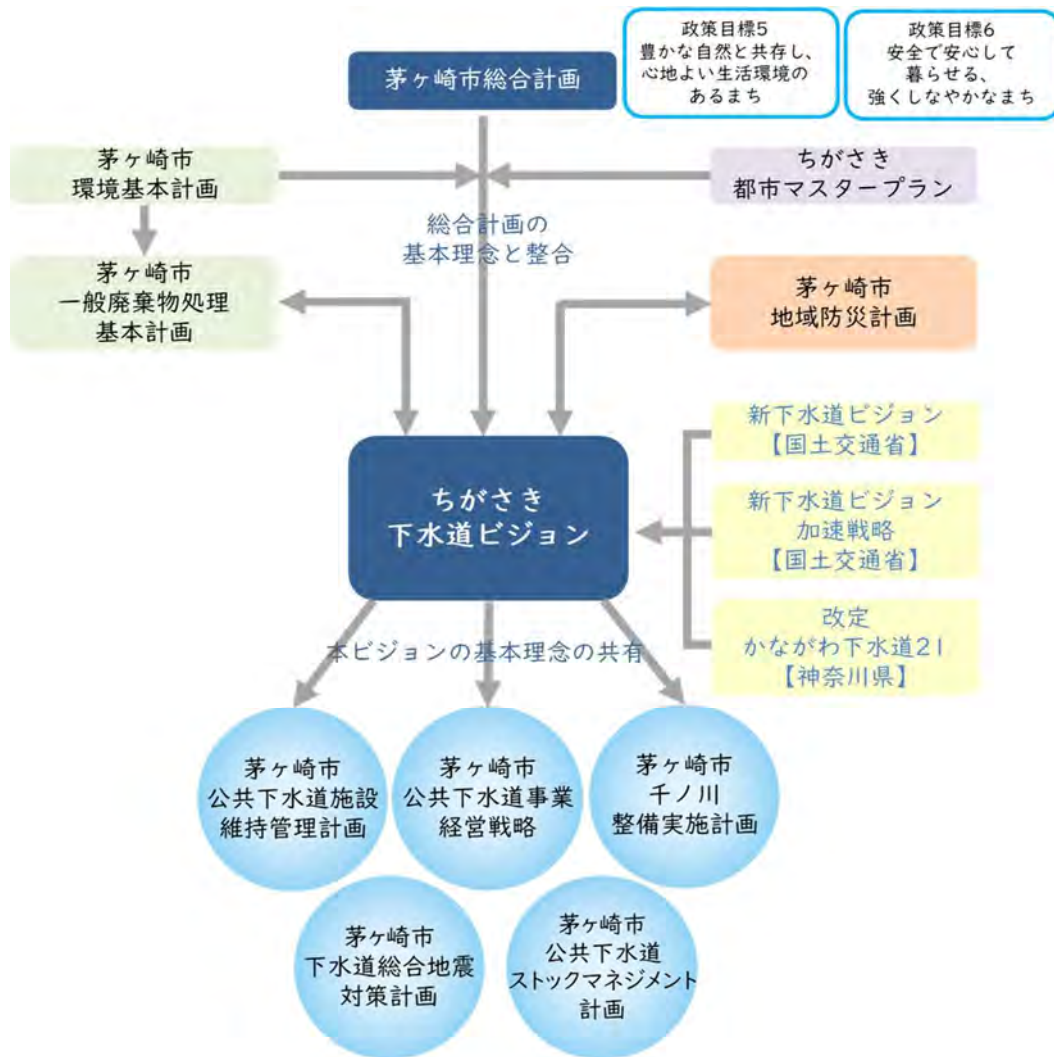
茅ヶ崎市総合計画

政策目標5
豊かな自然と共存し、
心地よい生活環境の
あるまち

政策目標6
安全で安心して
暮らせる、
強くしなやかなまち

茅ヶ崎市
環境基本計画

ちがさき
都市マスタープラン

総合計画の
基本理念と整合

茅ヶ崎市
一般廃棄物処理
基本計画

茅ヶ崎市
地域防災計画

新下水道ビジョン
【国土交通省】

ちがさき
下水道ビジョン

新下水道ビジョン
加速戦略
【国土交通省】

改定
かながわ下水道21
【神奈川県】

本ビジョンの基本理念の共有

茅ヶ崎市
公共下水道施設
維持管理計画

茅ヶ崎市
公共下水道事業
経営戦略

茅ヶ崎市
千ノ川
整備実施計画

茅ヶ崎市
下水道総合地震
対策計画

茅ヶ崎市
公共下水道
ストックマネジメント
計画